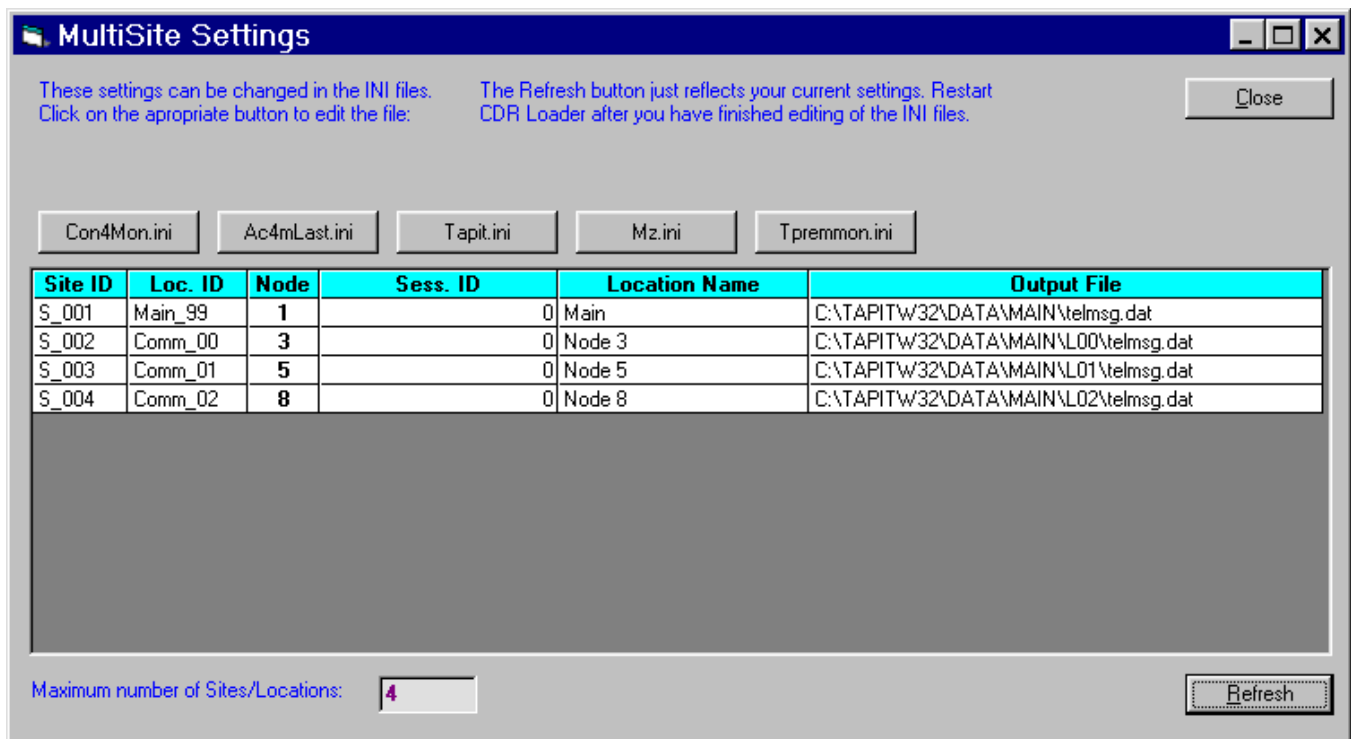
MultiSite Settings

These settings can be changed in the INI files. Click on the apropriate button to edit the file:

The Refresh button just reflects your current settings. Restart CDR Loader after you have finished editing of the INI files.

Close

Con4Mon.ini
Ac4mLast.ini
Tapit.ini
Mz.ini
Tpremmon.ini

| Site ID | Loc. ID | Node | Sess. ID | Location Name | Output File |
|---|---|---|---|---|---|
| S_001 | Main_99 | 1 | 0 | Main | C:\TAPITW32\DATA\MAIN\telmsg.dat |
| S_002 | Comm_00 | 3 | 0 | Node 3 | C:\TAPITW32\DATA\MAIN\L00\telmsg.dat |
| S_003 | Comm_01 | 5 | 0 | Node 5 | C:\TAPITW32\DATA\MAIN\L01\telmsg.dat |
| S_004 | Comm_02 | 8 | 0 | Node 8 | C:\TAPITW32\DATA\MAIN\L02\telmsg.dat |

Maximum number of Sites/Locations: 4

Refresh